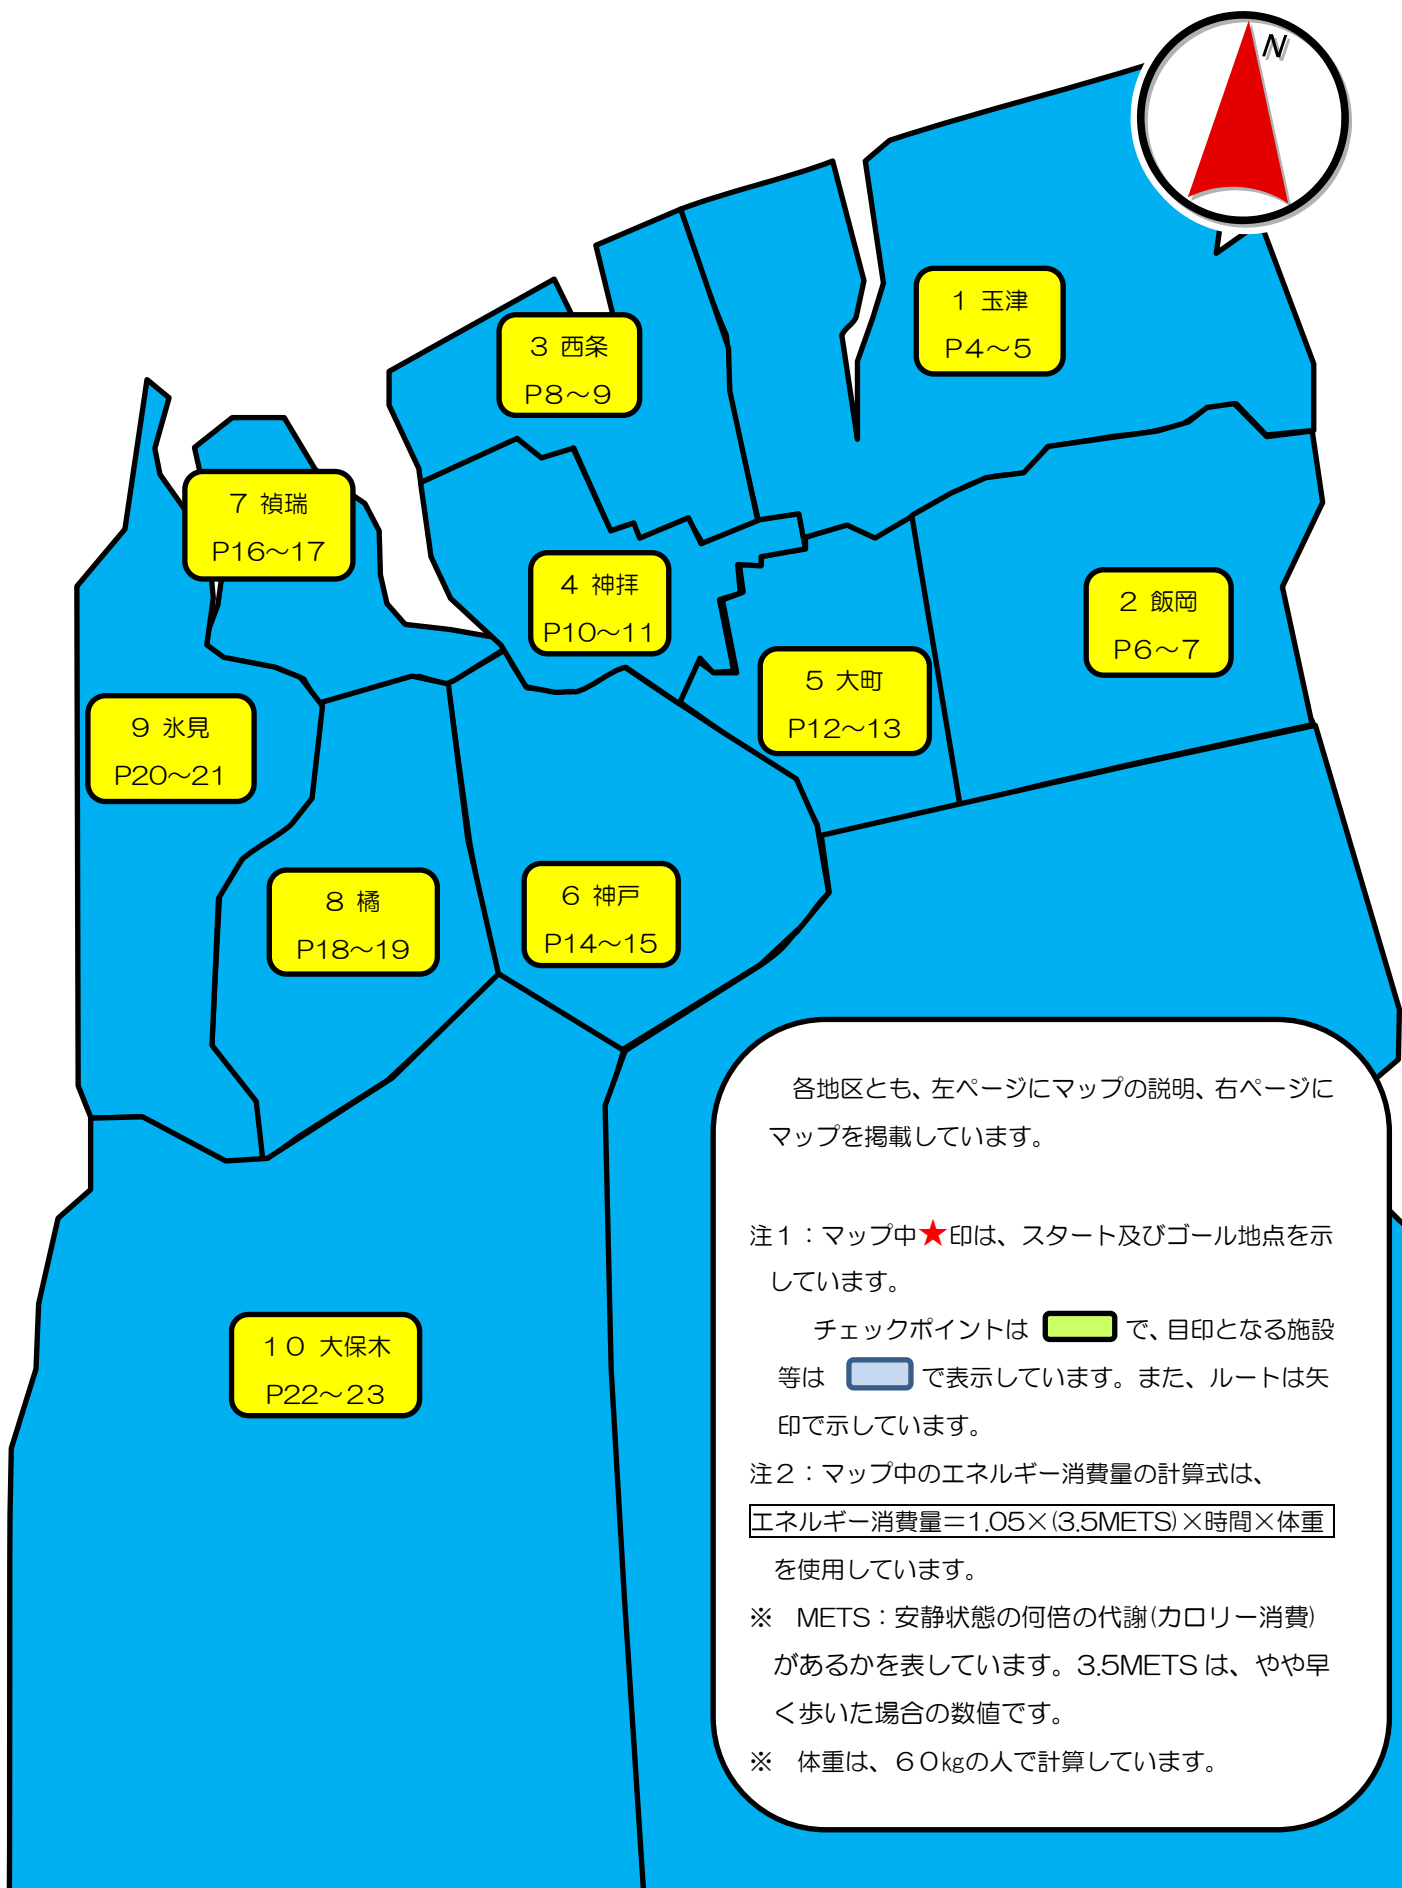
N

１ 玉津
P4～5

3 西条
P8～9

7 禎瑞
P16～17

4 神拝
P10～11

2 飯岡
P6～7

5 大町
P12～13

9 氷見
P20～21

8 橘
P18～19

6 神戸
P14～15

１０ 大保木
P22～23

各地区とも、左ページにマップの説明、右ページにマップを掲載しています。

注１：マップ中★印は、スタート及びゴール地点を示しています。

チェックポイントは で、目印となる施設等は で表示しています。また、ルートは矢印で示しています。

注２：マップ中のエネルギー消費量の計算式は、

エネルギー消費量＝1.05×(3.5METS)×時間×体重

を使用しています。

※ METS：安静状態の何倍の代謝(カロリー消費)があるかを表しています。3.5METS は、やや早く歩いた場合の数値です。

※ 体重は、６０kgの人で計算しています。